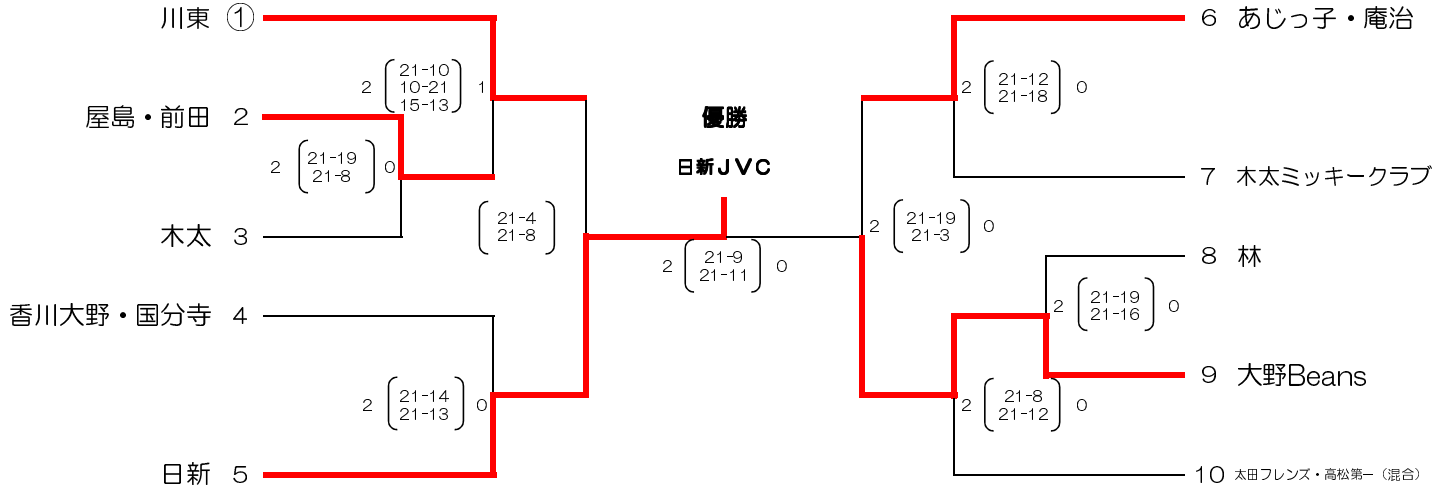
川東 ①

屋島・前田 2

木太 3

香川大野・国分寺 4

日新 5

2 21-10 10-21 15-13 1

2 21-19 21-8 0

21-4 21-8

2 21-14 21-13 0

優勝

日新ＪＶＣ

2 21-9 21-11 0

6 あじっ子・庵治

7 木太ミッキークラブ

8 林

9 大野Beans

10 太田フレンズ・高松第一（混合）

2 21-12 21-18 0

2 21-19 21-3 0

2 21-19 21-16 0

2 21-8 21-12 0